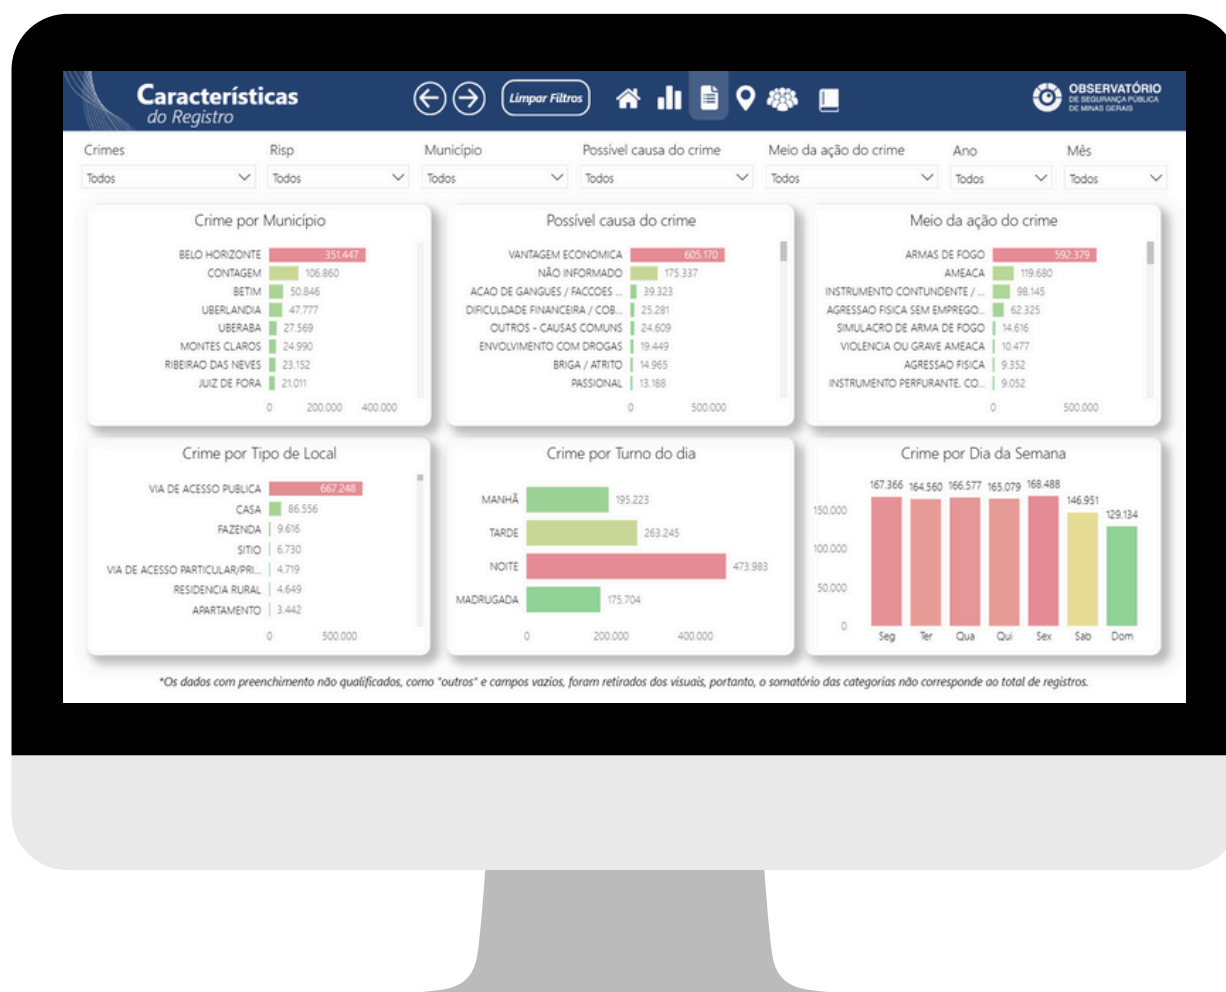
Características
do Registro

Limpar Filtros

OBSERVATÓRIO
DE SEGURANÇA PÚBLICA
DE MINAS GERAIS

Crimes
Todos

Risp
Todos

Município
Todos

Possível causa do crime
Todos

Meio da ação do crime
Todos

Ano
Todos

Mês
Todos

Crime por Município

BELO HORIZONTE 351.447
CONTAGEM 106.860
BETIM 50.846
UBERLANDIA 47.777
UBERABA 27.569
MONTES CLAROS 24.990
RIBEIRAO DAS NEVES 23.152
JUIZ DE FORA 21.011

0 200.000 400.000

Possível causa do crime

VANTAGEM ECONOMICA 605.170
NÃO INFORMADO 175.337
ACAO DE GANGUES / FACCOES ... 39.323
DIFICULDADE FINANCEIRA / COB... 25.281
OUTROS - CAUSAS COMUNS 24.609
ENVOLVIMENTO COM DROGAS 19.449
BRIGA / ATRITO 14.965
PASSIONAL 13.188

0 500.000

Meio da ação do crime

ARMAS DE FOGO 592.379
AMEACA 119.680
INSTRUMENTO CONTUNDENTE / ... 98.145
AGRESSAO FISICA SEM EMPREGO... 62.325
SIMULACRO DE ARMA DE FOGO 14.616
VIOLENCIA OU GRAVE AMEACA 10.477
AGRESSAO FISICA 9.352
INSTRUMENTO PERFURANTE, CO... 9.052

0 500.000

Crime por Tipo de Local

VIA DE ACESSO PUBLICA 667.248
CASA 86.556
FAZENDA 9.616
SITIO 6.730
VIA DE ACESSO PARTICULAR/PRI... 4.719
RESIDENCIA RURAL 4.649
APARTAMENTO 3.442

0 500.000

Crime por Turno do dia

MANHÃ 195.223
TARDE 263.245
NOITE 473.983
MADRUGADA 175.704

0 200.000 400.000

Crime por Dia da Semana

150.000
100.000
50.000
0

167.366 164.560 166.577 165.079 168.488 146.951 129.134

Seg Ter Qua Qui Sex Sab Dom

*Os dados com preenchimento não qualificados, como "outros" e campos vazios, foram retirados dos visuais, portanto, o somatório das categorias não corresponde ao total de registros.